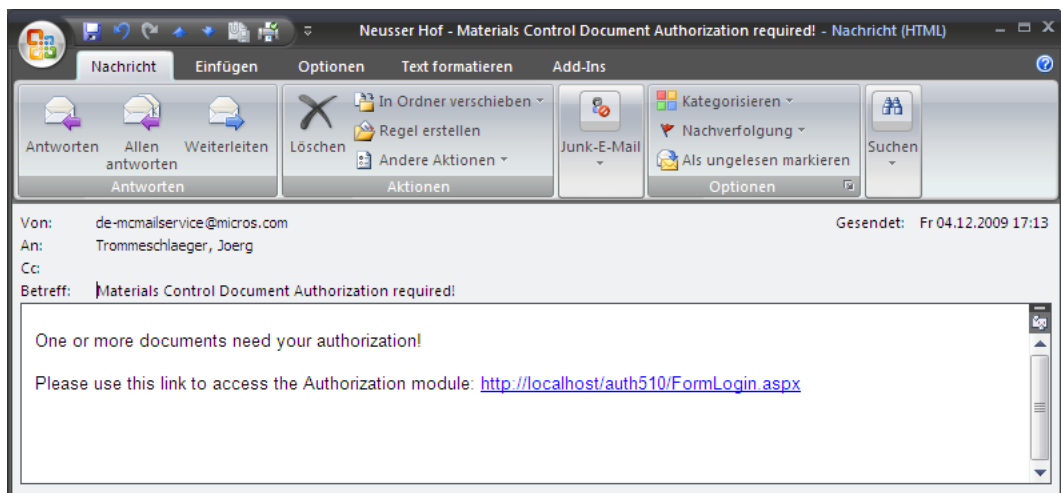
Neusser Hof - Materials Control Document Authorization required! - Nachricht (HTML)

Nachricht Einfügen Optionen Text formatieren Add-Ins

Antworten Allen antworten Weiterleiten
Antworten

Löschen In Ordner verschieben Regel erstellen Andere Aktionen
Aktionen

Junk-E-Mail

Kategorisieren Nachverfolgung Als ungelesen markieren
Optionen

Suchen

Von: de-mcmailservice@micros.com
An: Trommeschlaeger, Joerg
Cc:
Betreff: Materials Control Document Authorization required!

Gesendet: Fr 04.12.2009 17:13

One or more documents need your authorization!

Please use this link to access the Authorization module: http://localhost/auth510/FormLogin.aspx